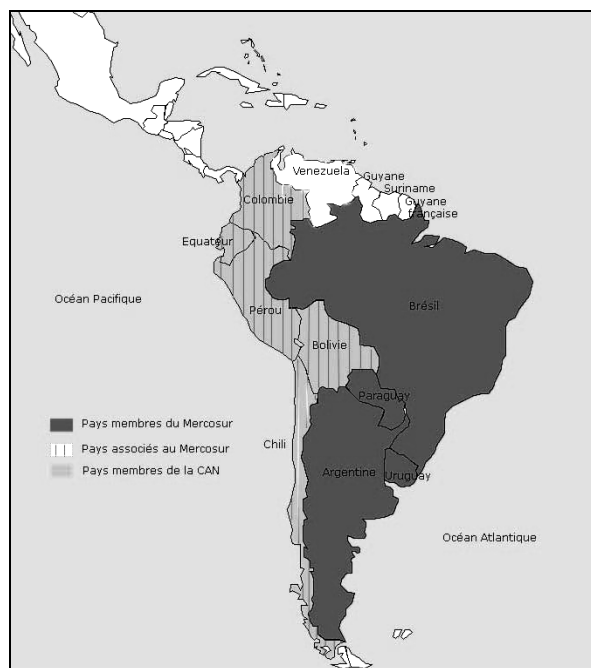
Venezuela
Guyane
Suriname
Guyane française
Colombie
Equateur
Océan Pacifique
Pérou
Brésil
Bolivie
Paraguay
Chili
Argentine
Uruguay
Océan Atlantique

Pays membres du Mercosur
Pays associés au Mercosur
Pays membres de la CAN